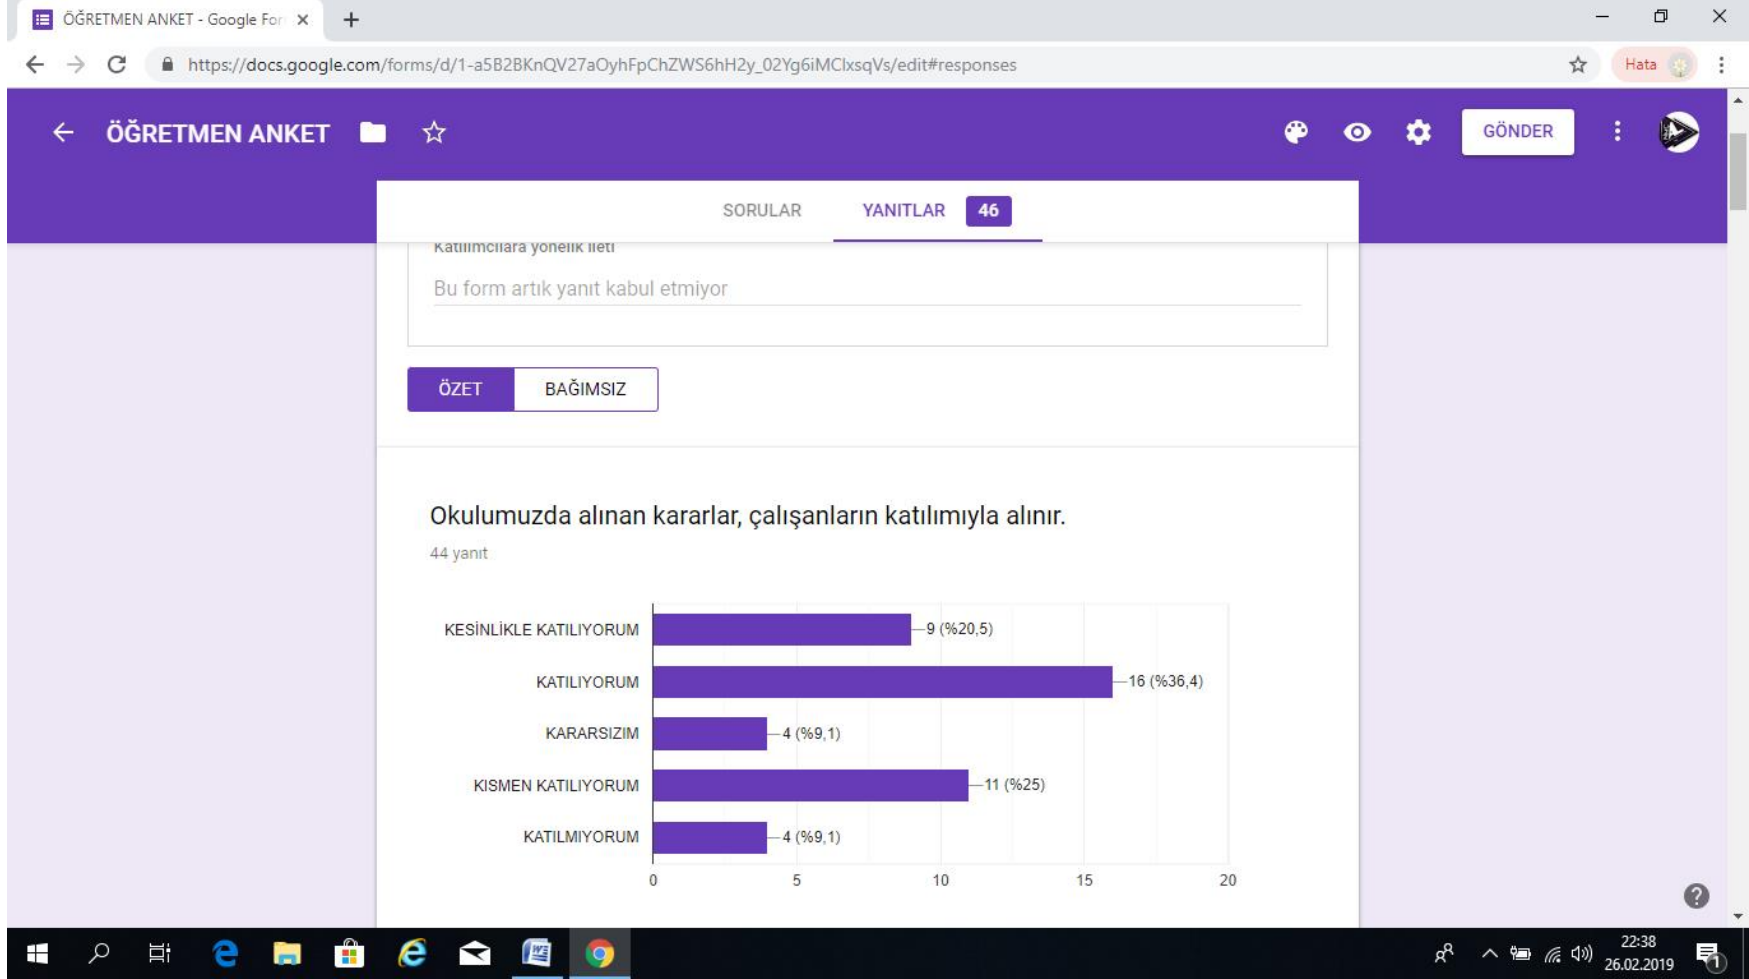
ÖĞRETMEN ANKET - Google For ×

https://docs.google.com/forms/d/1-a5B2BKnQV27aOyhFpChZWS6hH2y_02Yg6iMClxsqVs/edit#responses

Hata

ÖĞRETMEN ANKET

GÖNDER

SORULAR

YANITLAR 46

Katılımcılara yönelik ileti

Bu form artık yanıt kabul etmiyor

ÖZET

BAĞIMSIZ

Okulumuzda alınan kararlar, çalışanların katılımıyla alınır.

44 yanıt

KESİNLİKLE KATILIYORUM 9 (%20,5)
KATILIYORUM 16 (%36,4)
KARARSIZIM 4 (%9,1)
KISMEN KATILIYORUM 11 (%25)
KATILMIYORUM 4 (%9,1)

0 5 10 15 20

22:38
26.02.2019